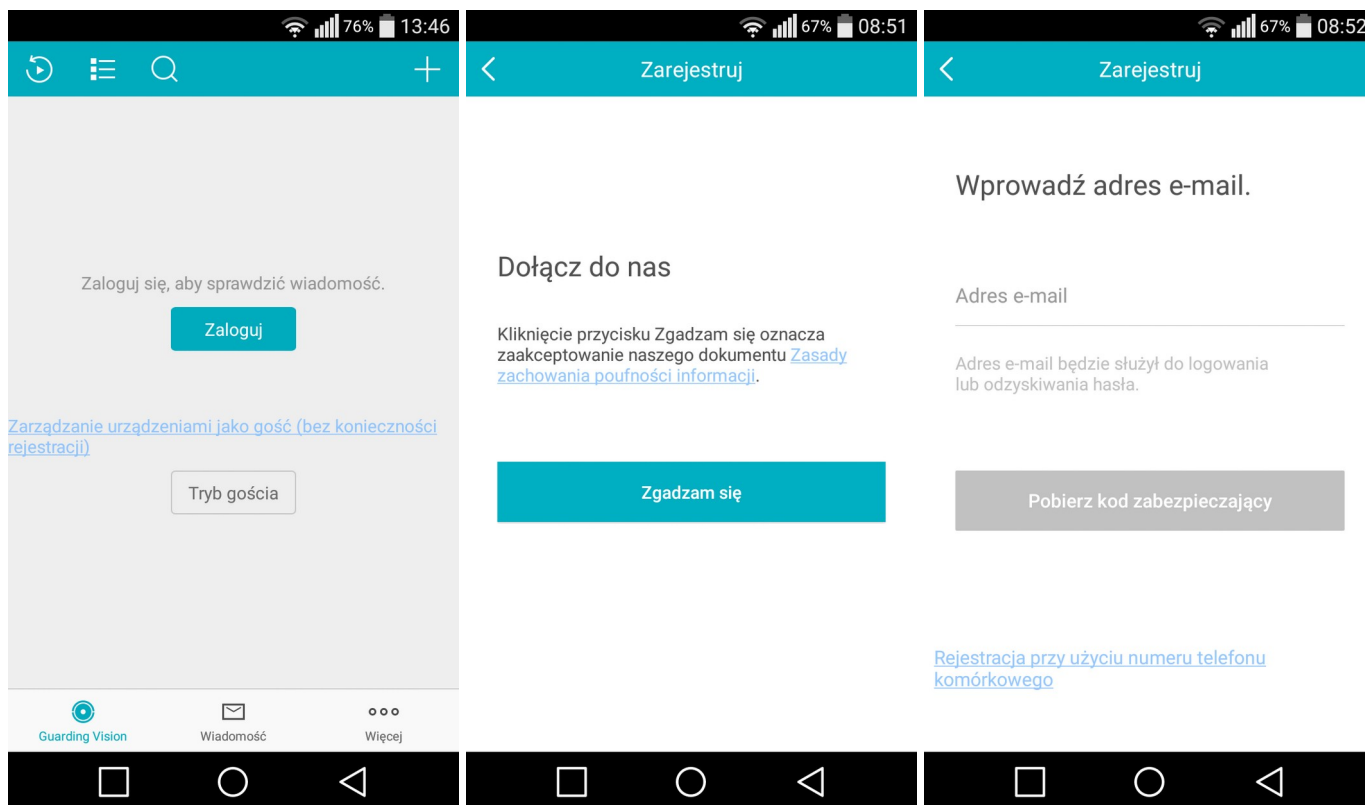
76% 13:46

Zaloguj się, aby sprawdzić wiadomość.

Zaloguj

Zarządzanie urządzeniami jako gość (bez konieczności rejestracji)

Tryb gościa

Guarding Vision
Wiadomość
Więcej

67% 08:51

Zarejestruj

Dołącz do nas

Kliknięcie przycisku Zgadzam się oznacza zaakceptowanie naszego dokumentu Zasady zachowania poufności informacji.

Zgadzam się

67% 08:52

Zarejestruj

Wprowadź adres e-mail.

Adres e-mail

Adres e-mail będzie służył do logowania lub odzyskiwania hasła.

Pobierz kod zabezpieczający

Rejestracja przy użyciu numeru telefonu komórkowego